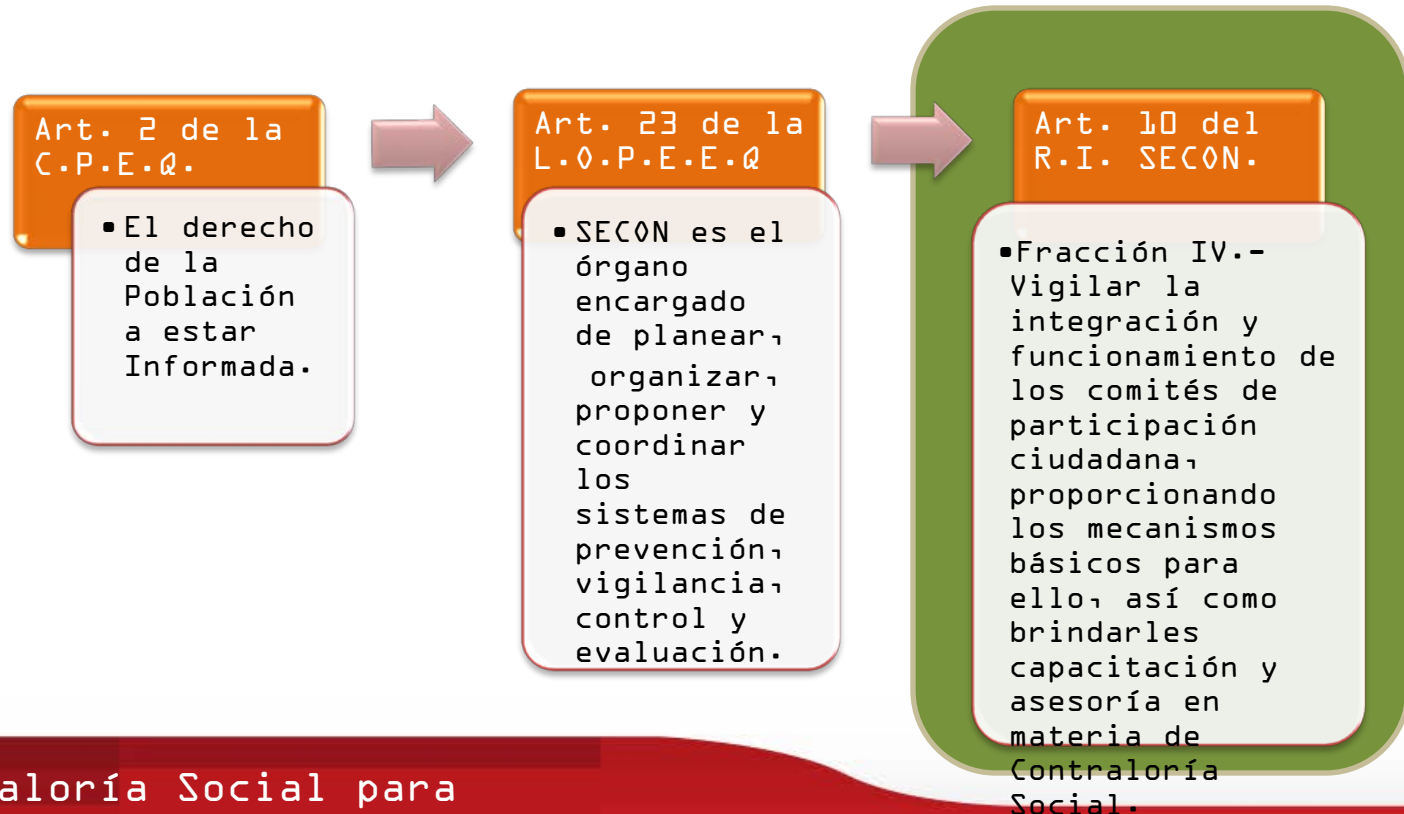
Art. 2 de la C.P.E.Q.

• El derecho de la Población a estar Informada.

Art. 23 de la L.O.P.E.E.Q

• SECON es el órgano encargado de planear, organizar, proponer y coordinar los sistemas de prevención, vigilancia, control y evaluación.

Art. 10 del R.I. SECON.

• Fracción IV.- Vigilar la integración y funcionamiento de los comités de participación ciudadana, proporcionando los mecanismos básicos para ello, así como brindarles capacitación y asesoría en materia de Contraloría Social.

aloría Social para